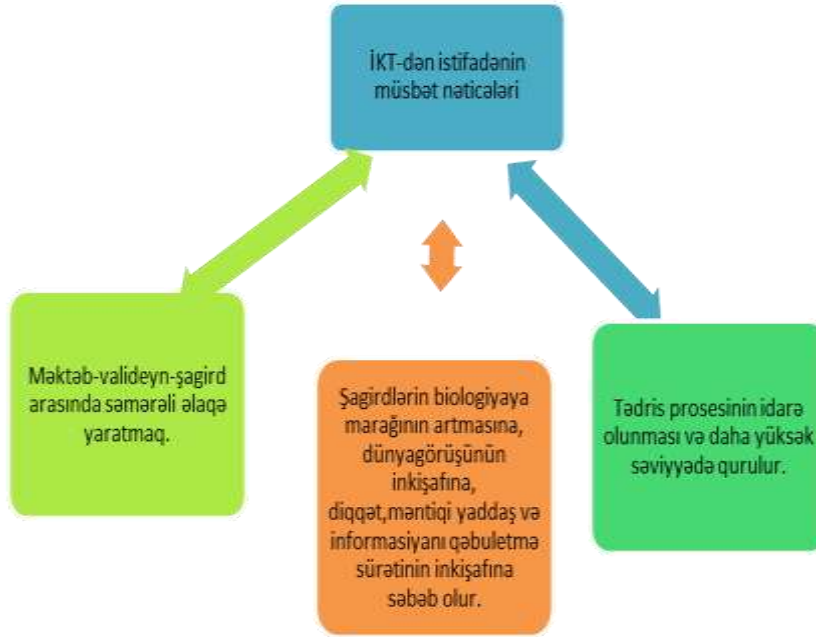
İKT-dən istifadənin müsbət nəticələri

Məktəb-valideyn-şagird arasında səmərəli əlaqə yaratmaq.

Şagirdlərin biologiyaya marağının artmasına, dünyagörüşünün inkişafına, diqqət,məntiqi yaddaş və informasiyanı qəbuletmə sürətinin inkişafına səbəb olur.

Tədris prosesinin idarə olunması və daha yüksək səviyyədə qurulur.